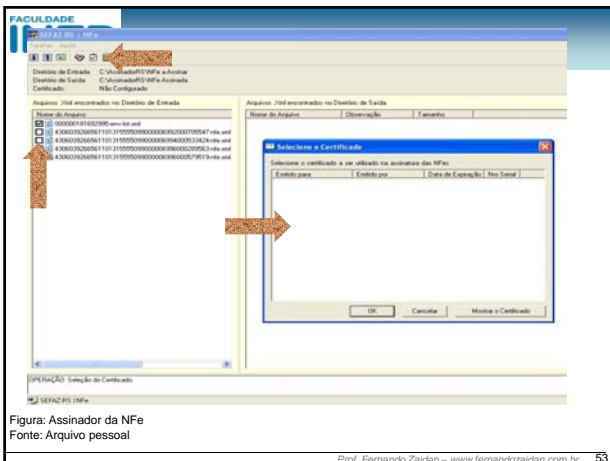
FACULDADE

SEFAZ-RS | NFe

Tarefas Ajuda

Diretório de Entrada C:\AssinadorRS\NFe a Assinar
Diretório de Saída C:\AssinadorRS\NFe Assinada
Certificado: Não Configurado

Arquivos .Xml encontrados no Diretório de Entrada

Nome do Arquivo
000000181692995-env-lot.xml
43060392665611013155550990000069920007095 47-nfe.xml
43060392665611013155550990000069940009 33424-nfe.xml
43060392665611013155550990000069960002 89563-nfe.xml
43060392665611013155550990000069960007 9519-nfe.xml

Arquivos .Xml encontrados no Diretório de Saída

| Nome do Arquivo | Observação | Tamanho |
|---|---|---|

Selecione o Certificado

Selecione o certificado a ser utilizado na assinatura das NFe

| Emitido para | Emitido por | Data de Expiração | Nro Serial |
|---|---|---|---|

OK Cancelar Mostrar o Certificado

OPERAÇÃO: Seleção do Certificado

SEFAZ-RS | NFe

Figura: Assinador da NFe
Fonte: Arquivo pessoal

Prof. Fernando Zaidan – www.fernandozaidan.com.br 53